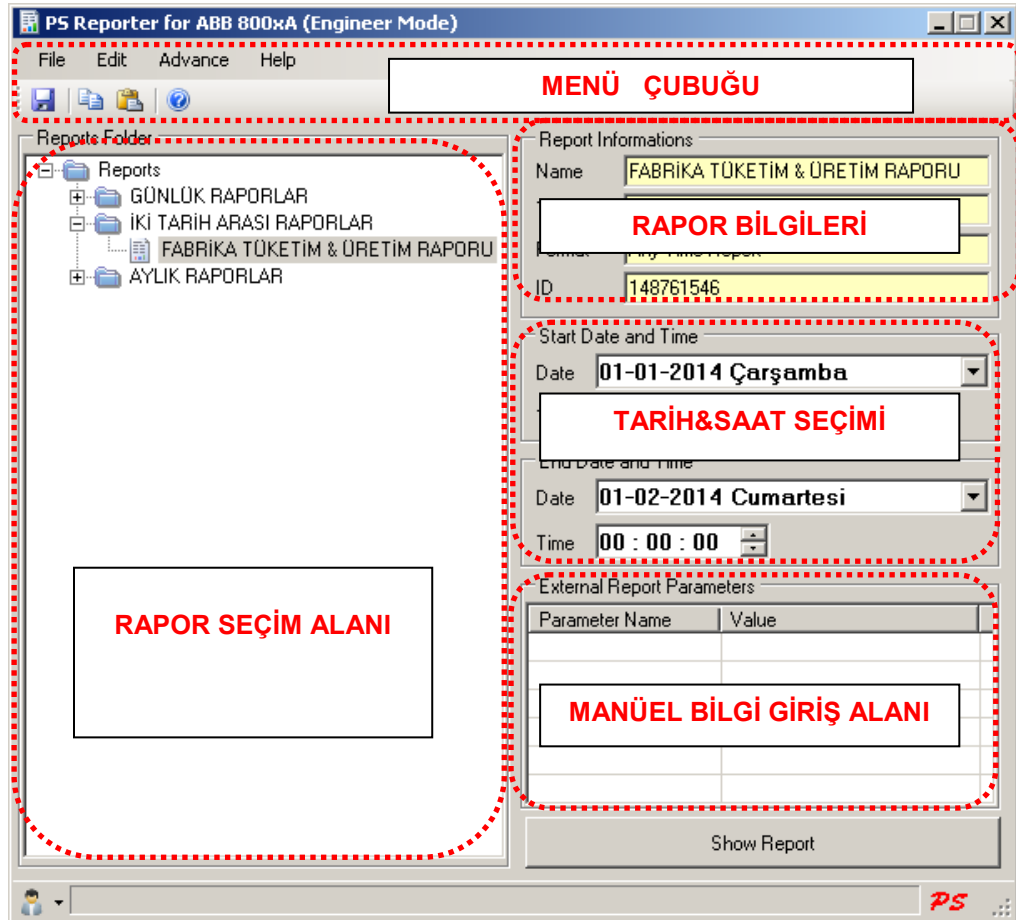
PS Reporter for ABB 800xA (Engineer Mode)

File Edit Advance Help

MENÜ ÇUBUĞU

Reports Folder

Reports
GÜNLÜK RAPORLAR
İKİ TARİH ARASI RAPORLAR
FABRİKA TÜKETİM & ÜRETİM RAPORU
AYLIK RAPORLAR

RAPOR SEÇİM ALANI

Report Informations
Name FABRİKA TÜKETİM & ÜRETİM RAPORU
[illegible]
Format Any Time Report
ID 148761546

RAPOR BİLGİLERİ

Start Date and Time
Date 01-01-2014 Çarşamba
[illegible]

TARİH&SAAT SEÇİMİ

End Date and Time
Date 01-02-2014 Cumartesi
Time 00 : 00 : 00

External Report Parameters

| Parameter Name | Value |
|---|---|

MANÜEL BİLGİ GİRİŞ ALANI

Show Report

PS